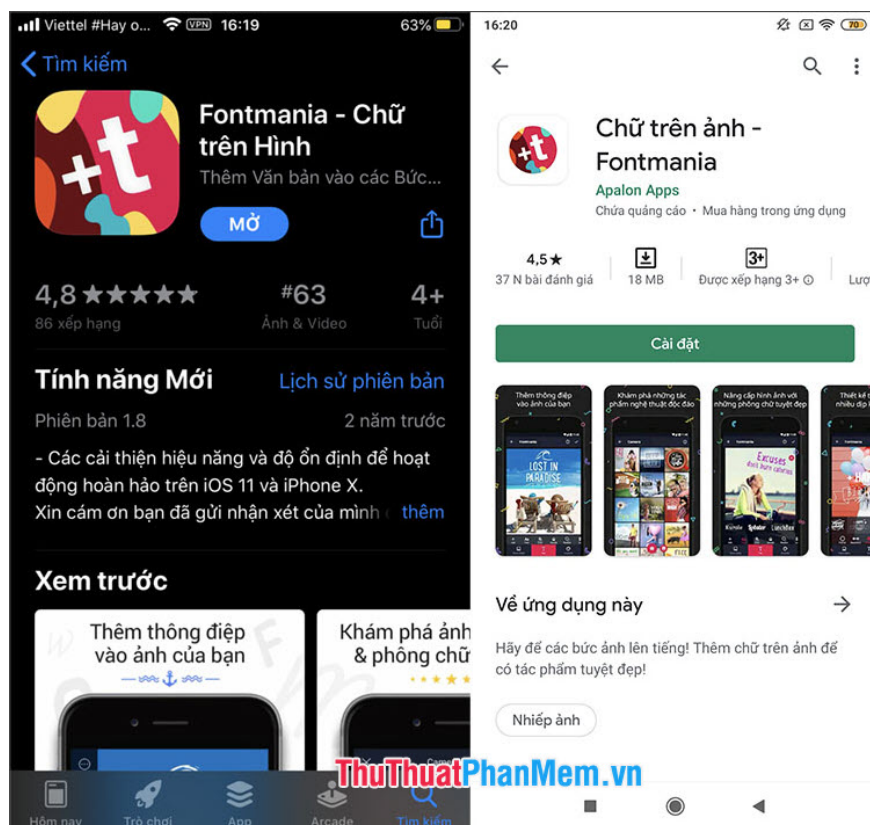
Viettel #Hay o... VPN 16:19 63%

Tìm kiếm

Fontmania - Chữ trên Hình

Thêm Văn bản vào các Bức...

MỞ

4,8 ★★★★★
86 xếp hạng

#63
Ảnh & Video

4+
Tuổi

Tính năng Mới

Lịch sử phiên bản

Phiên bản 1.8

2 năm trước

- Các cải thiện hiệu năng và độ ổn định để hoạt động hoàn hảo trên iOS 11 và iPhone X.
Xin cám ơn bạn đã gửi nhận xét của mình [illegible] thêm

Xem trước

Thêm thông điệp vào ảnh của bạn

Khám phá ảnh & phông chữ

Hôm nay Trò chơi App Arcade Tìm kiếm

16:20 70

Chữ trên ảnh - Fontmania

Apalon Apps

Chứa quảng cáo • Mua hàng trong ứng dụng

4,5★
37 N bài đánh giá

18 MB

3+
Được xếp hạng 3+

Lượ

Cài đặt

Thêm thông điệp vào ảnh của bạn

Khám phá những tác phẩm nghệ thuật độc đáo

Nâng cấp hình ảnh với những phông chữ tuyệt đẹp

Thiết kế nhiều dịp

LOST IN PARADISE

Excuses

Về ứng dụng này

Hãy để các bức ảnh lên tiếng! Thêm chữ trên ảnh để có tác phẩm tuyệt đẹp!

Nhiếp ảnh

ThuThuatPhanMem.vn